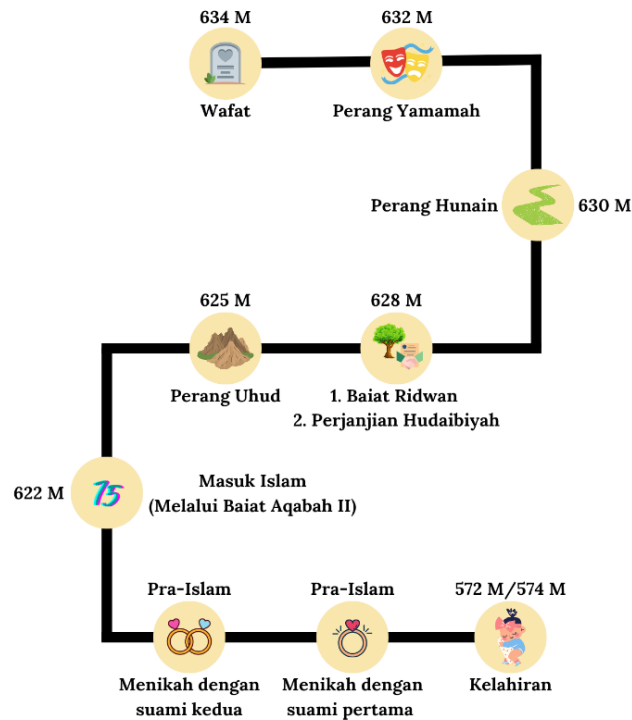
634 M
Wafat

632 M
Perang Yamamah

Perang Hunain 630 M

625 M
Perang Uhud

628 M
1. Baiat Ridwan
2. Perjanjian Hudaibiyah

622 M
15
Masuk Islam
(Melalui Baiat Aqabah II)

Pra-Islam
Menikah dengan suami kedua

Pra-Islam
Menikah dengan suami pertama

572 M/574 M
Kelahiran